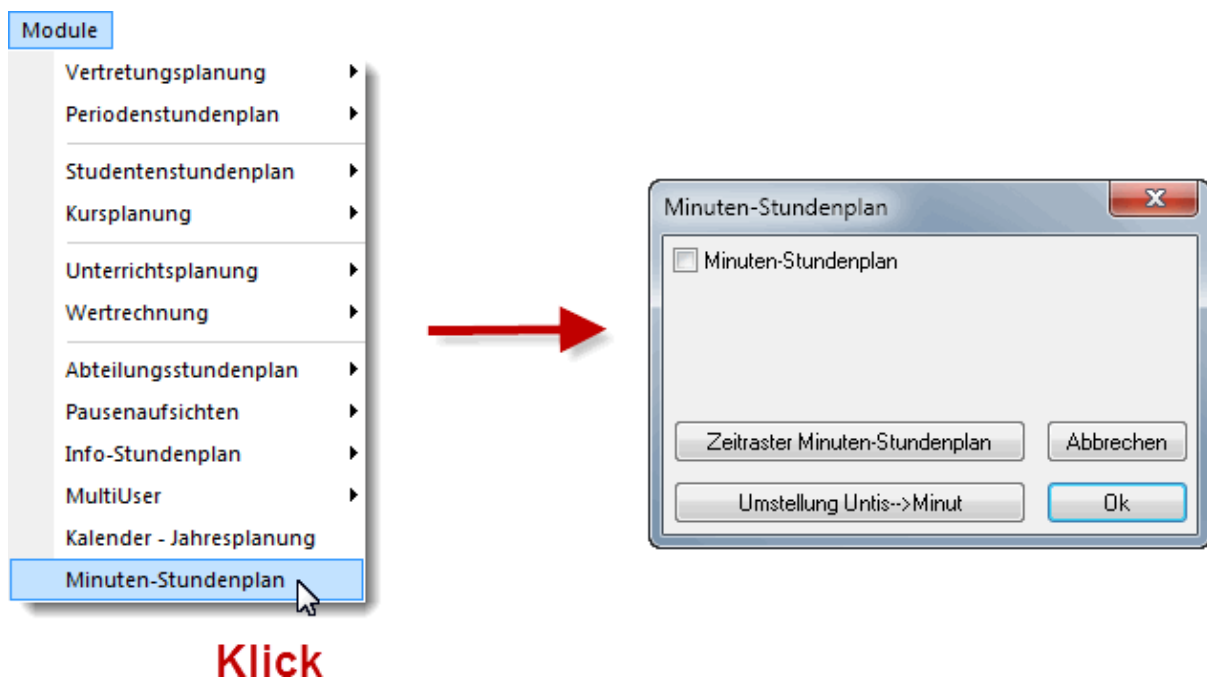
Module
Vertretungsplanung
Periodenstundenplan
Studentenstundenplan
Kursplanung
Unterrichtsplanung
Wertrechnung
Abteilungsstundenplan
Pausenaufsichten
Info-Stundenplan
MultiUser
Kalender - Jahresplanung
Minuten-Stundenplan

Klick

Minuten-Stundenplan
Minuten-Stundenplan
Zeitraster Minuten-Stundenplan
Abbrechen
Umstellung Untis-->Minut
Ok